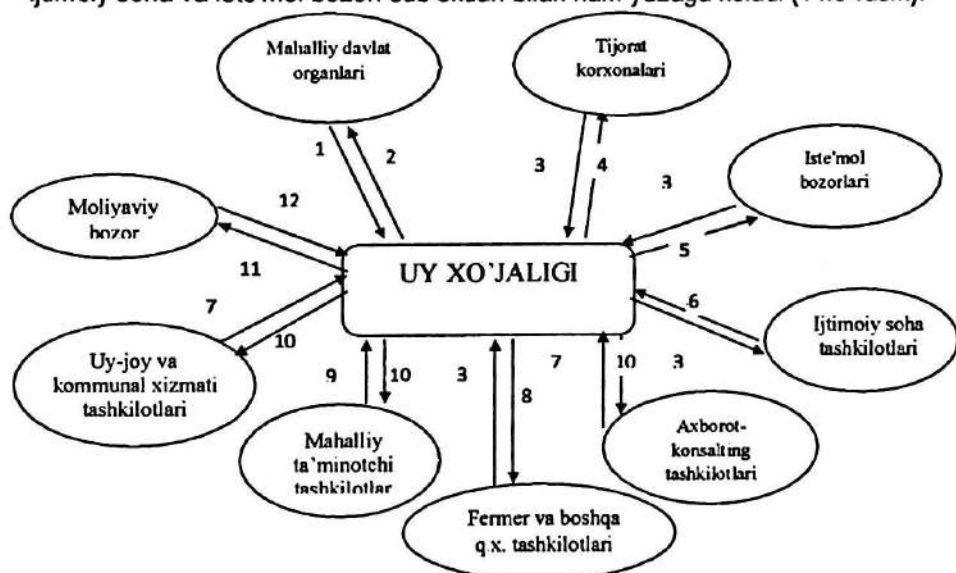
ijtimoiy soha va iste'mol bozori bilan ham yuzaga keladi (1-rasm).

Mahalliy davlat organlari

Tijorat korxonalari

Iste'mol bozorlari

Moliyaviy bozor

UY XO'JALIGI

Ijtimoiy soha tashkilotlari

Uy-joy va kommunal xizmati tashkilotlari

Mahalliy ta'minotchi tashkilotlar

Fermer va boshqa q.x. tashkilotlari

Axborot-konsalting tashkilotlari

1 2 3 4 3 12 5 11 6 7 10 9 10 3 7 10 3 8